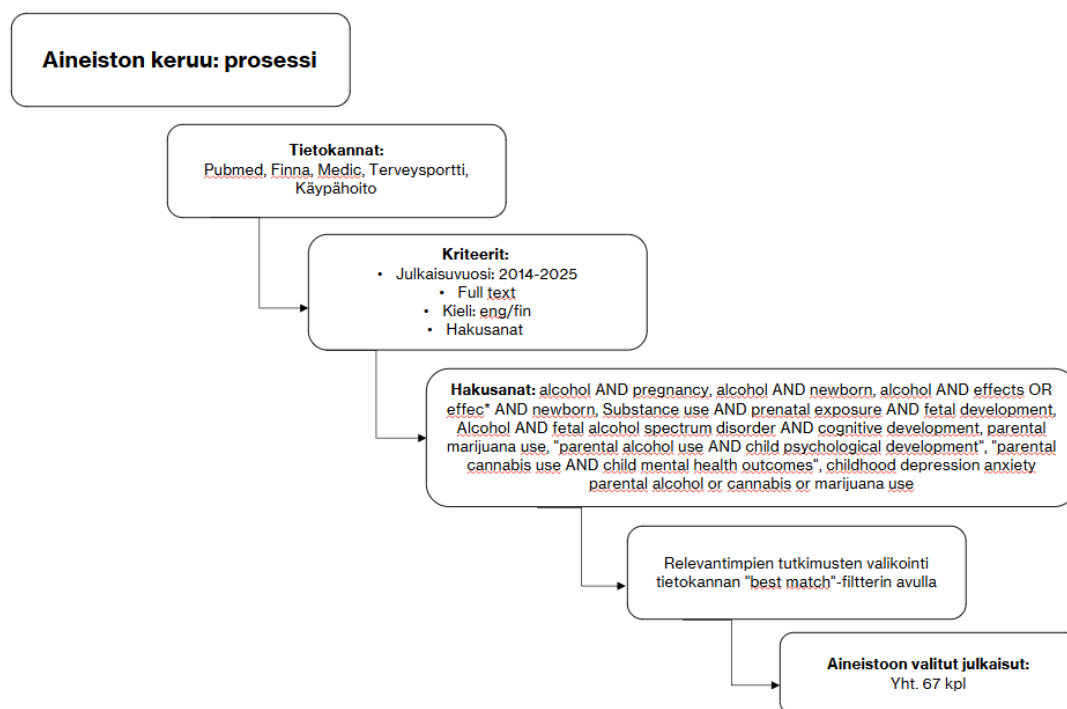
Aineiston keruu: prosessi

Tietokannat:
Pubmed, Finna, Medic, Terveysportti, Käypähoito

Kriteerit:
• Julkaisuvuosi: 2014-2025
• Full text
• Kieli: eng/fin
• Hakusanat

Hakusanat: alcohol AND pregnancy, alcohol AND newborn, alcohol AND effects OR effec* AND newborn, Substance use AND prenatal exposure AND fetal development, Alcohol AND fetal alcohol spectrum disorder AND cognitive development, parental marijuana use, "parental alcohol use AND child psychological development", "parental cannabis use AND child mental health outcomes", childhood depression anxiety parental alcohol or cannabis or marijuana use

Relevantimpien tutkimusten valikointi tietokannan "best match"-filtterin avulla

Aineistoon valitut julkaisut:
Yht. 67 kpl